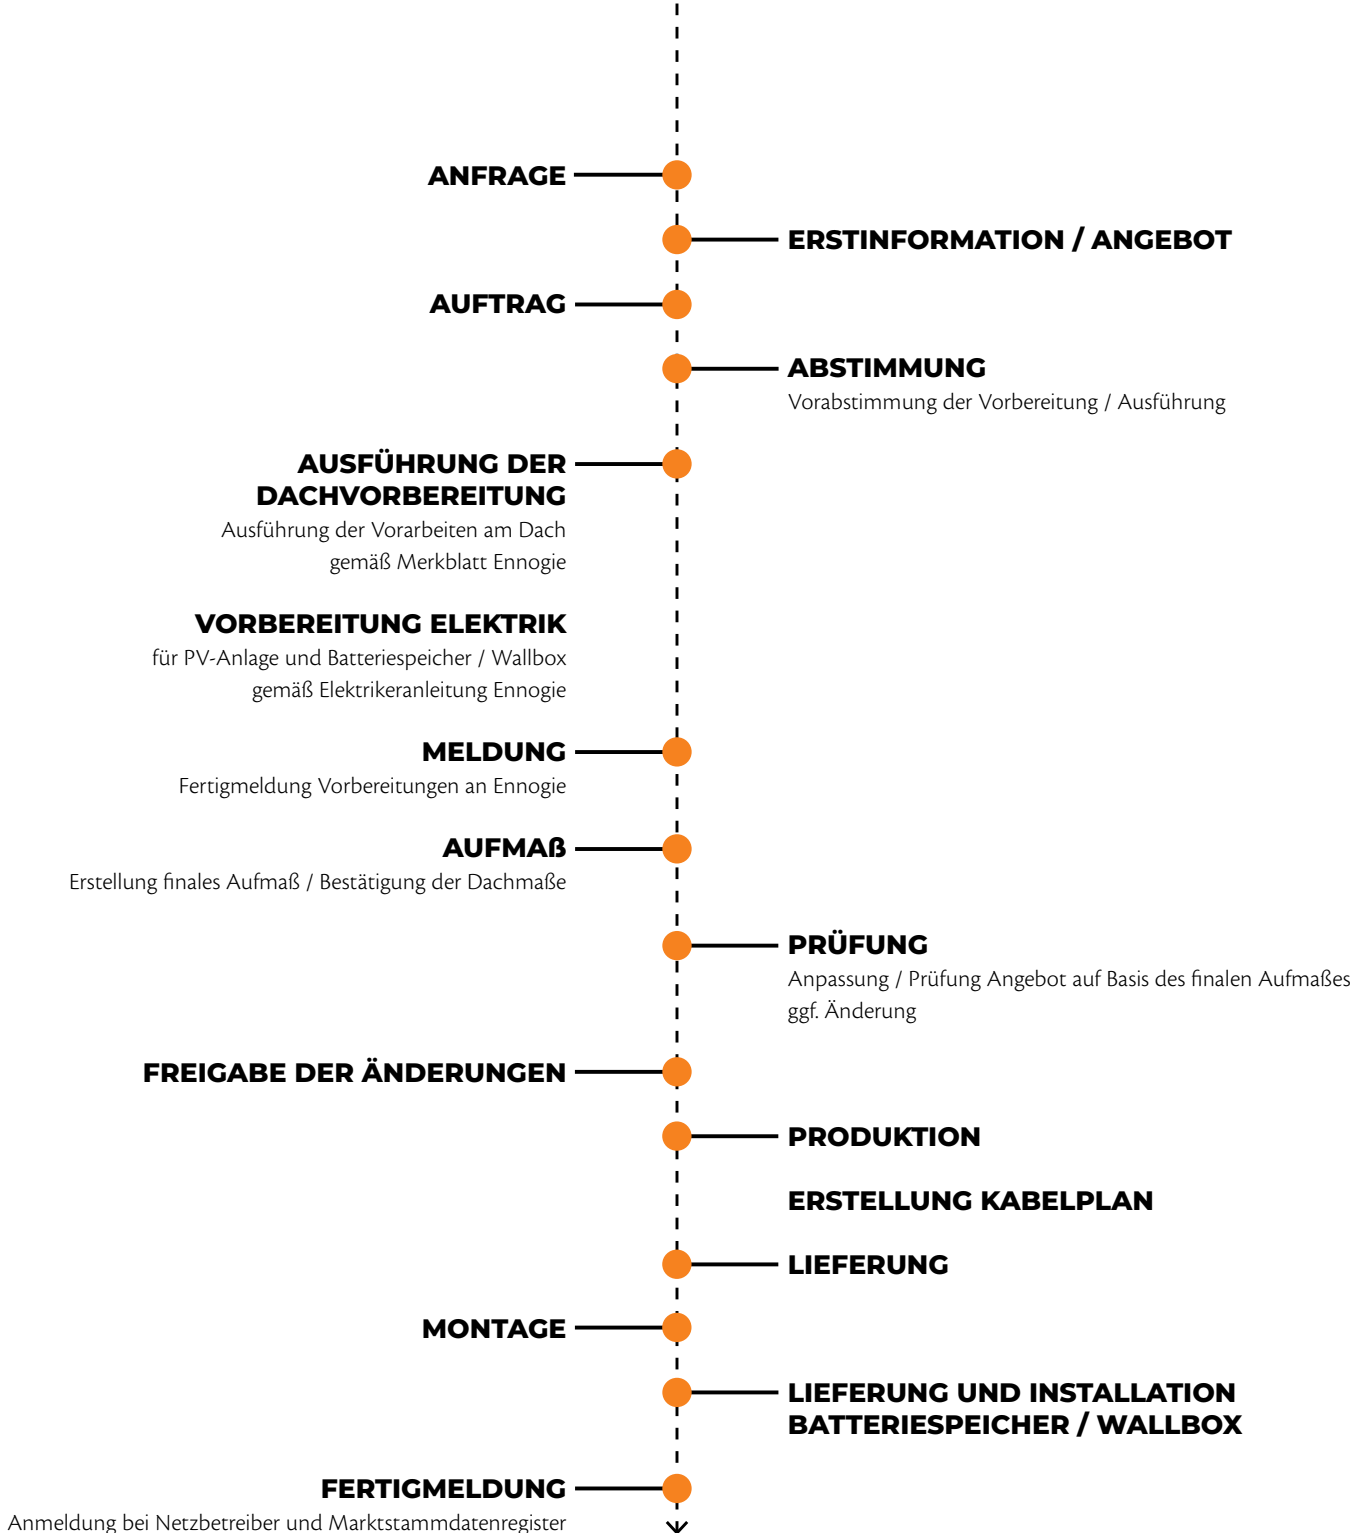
ANFRAGE

ERSTINFORMATION / ANGEBOT

AUFTRAG

ABSTIMMUNG
Vorabstimmung der Vorbereitung / Ausführung

AUSFÜHRUNG DER DACHVORBEREITUNG
Ausführung der Vorarbeiten am Dach gemäß Merkblatt Ennogie

VORBEREITUNG ELEKTRIK
für PV-Anlage und Batteriespeicher / Wallbox gemäß Elektrikeranleitung Ennogie

MELDUNG
Fertigmeldung Vorbereitungen an Ennogie

AUFMAẞ
Erstellung finales Aufmaß / Bestätigung der Dachmaße

PRÜFUNG
Anpassung / Prüfung Angebot auf Basis des finalen Aufmaßes ggf. Änderung

FREIGABE DER ÄNDERUNGEN

PRODUKTION

ERSTELLUNG KABELPLAN

LIEFERUNG

MONTAGE

LIEFERUNG UND INSTALLATION BATTERIESPEICHER / WALLBOX

FERTIGMELDUNG
Anmeldung bei Netzbetreiber und Marktstammdatenregister